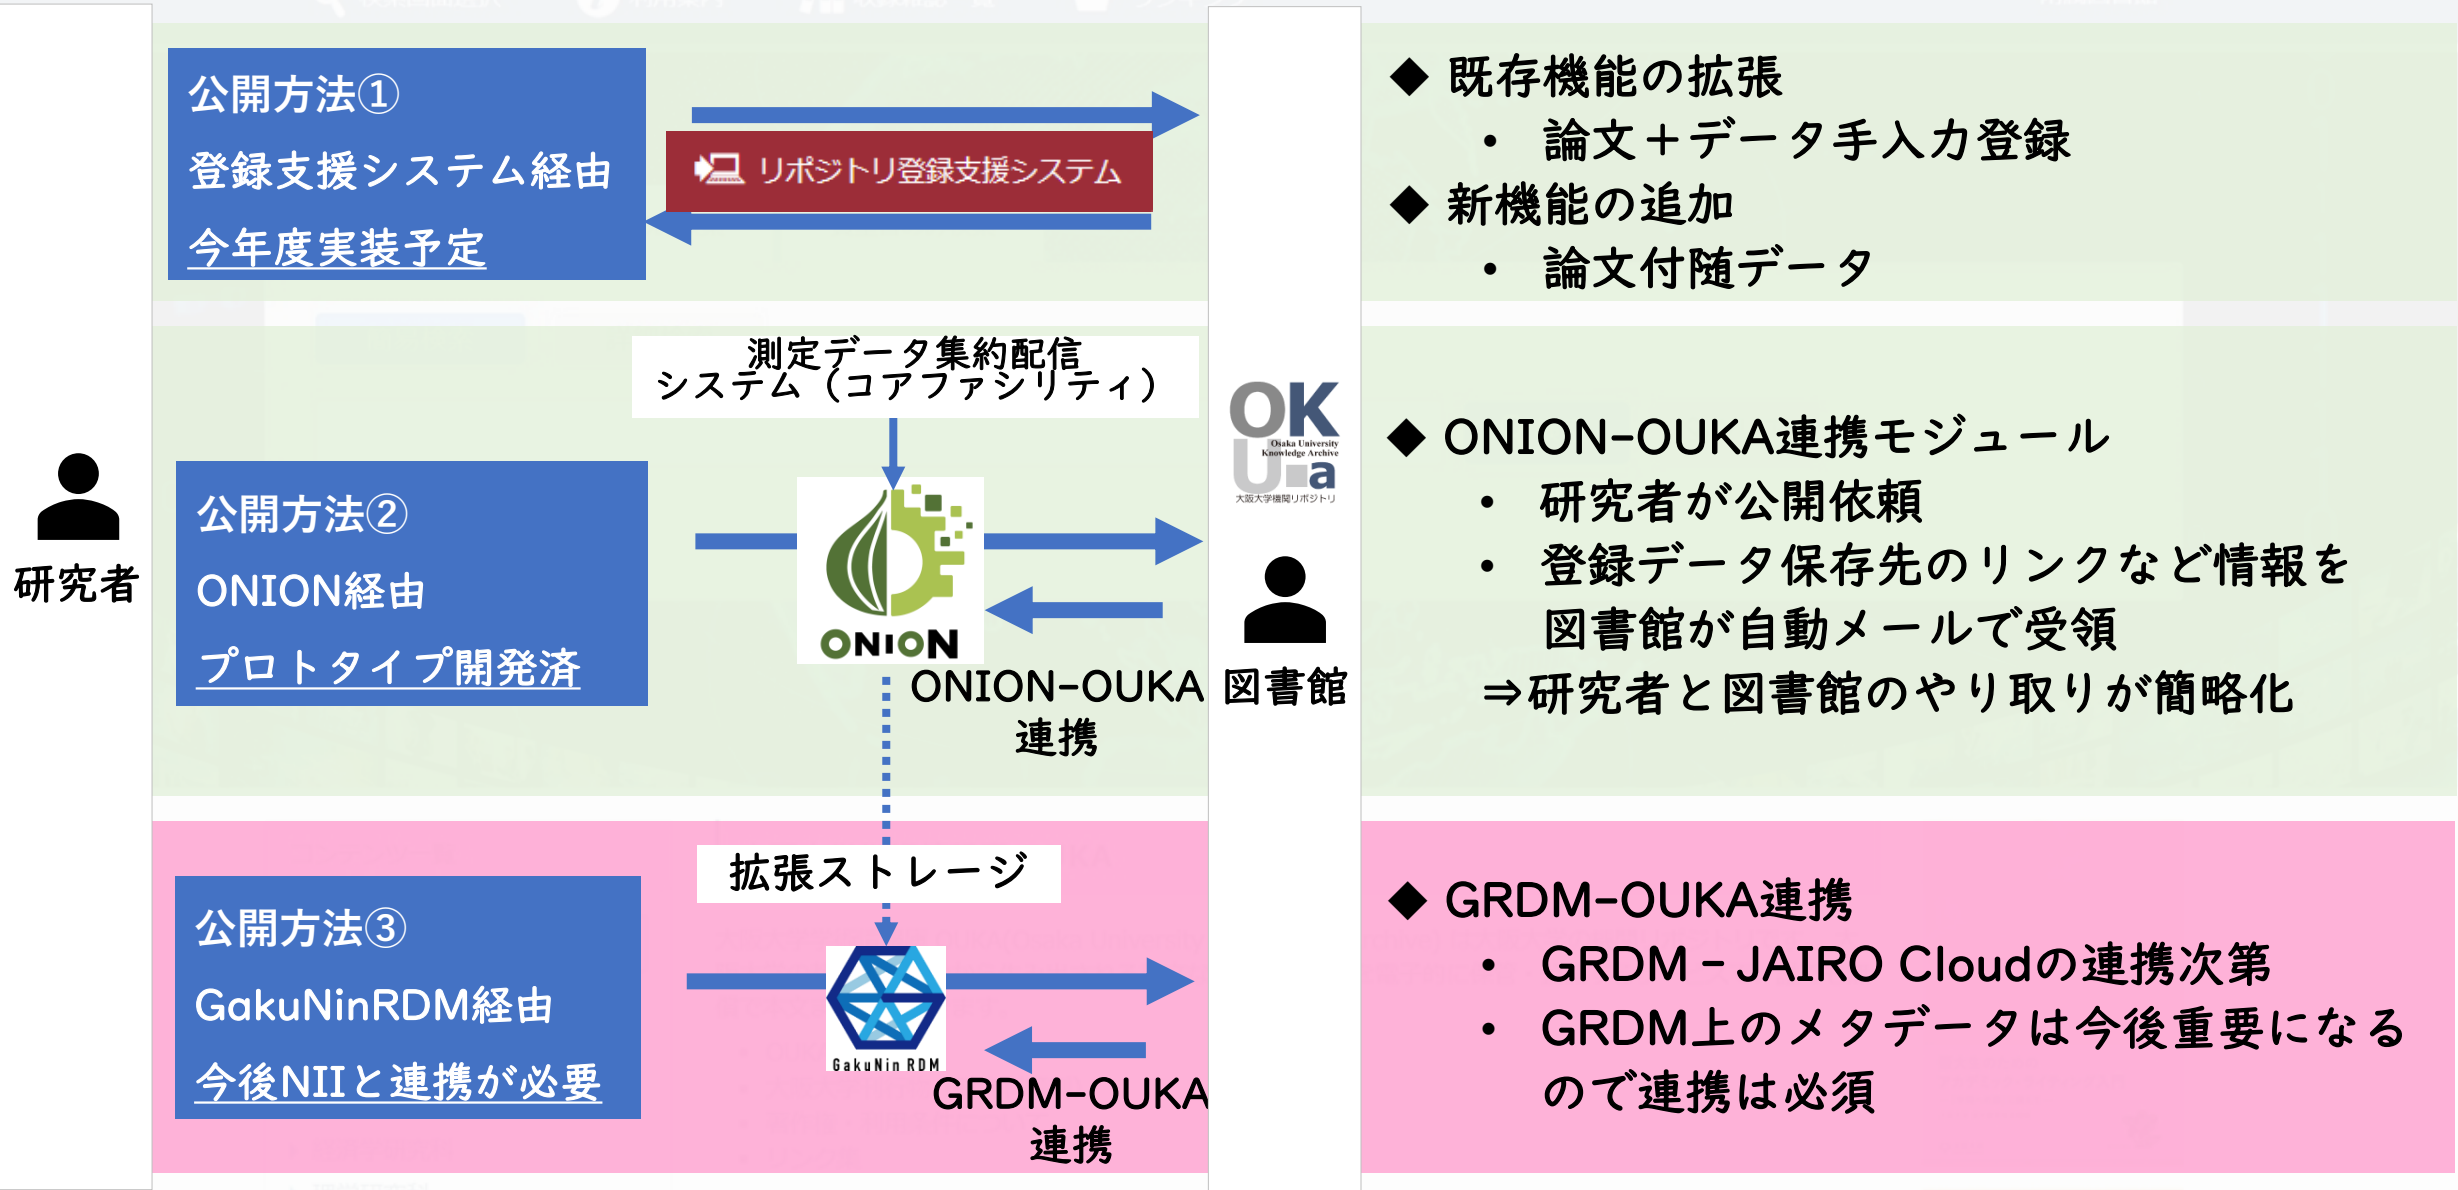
研究者

公開方法①
登録支援システム経由
今年度実装予定

リポジトリ登録支援システム

◆ 既存機能の拡張
• 論文＋データ手入力登録
◆ 新機能の追加
• 論文付随データ

測定データ集約配信システム（コアファシリティ）

公開方法②
ONION経由
プロトタイプ開発済

ONION

ONION-OUKA 連携

OKUa Osaka University Knowledge Archive 大阪大学機関リポジトリ

図書館

◆ ONION-OUKA連携モジュール
• 研究者が公開依頼
• 登録データ保存先のリンクなど情報を図書館が自動メールで受領
⇒研究者と図書館のやり取りが簡略化

拡張ストレージ

公開方法③
GakuNinRDM経由
今後NIIと連携が必要

GakuNin RDM

GRDM-OUKA 連携

◆ GRDM-OUKA連携
• GRDM－JAIRO Cloudの連携次第
• GRDM上のメタデータは今後重要になるので連携は必須